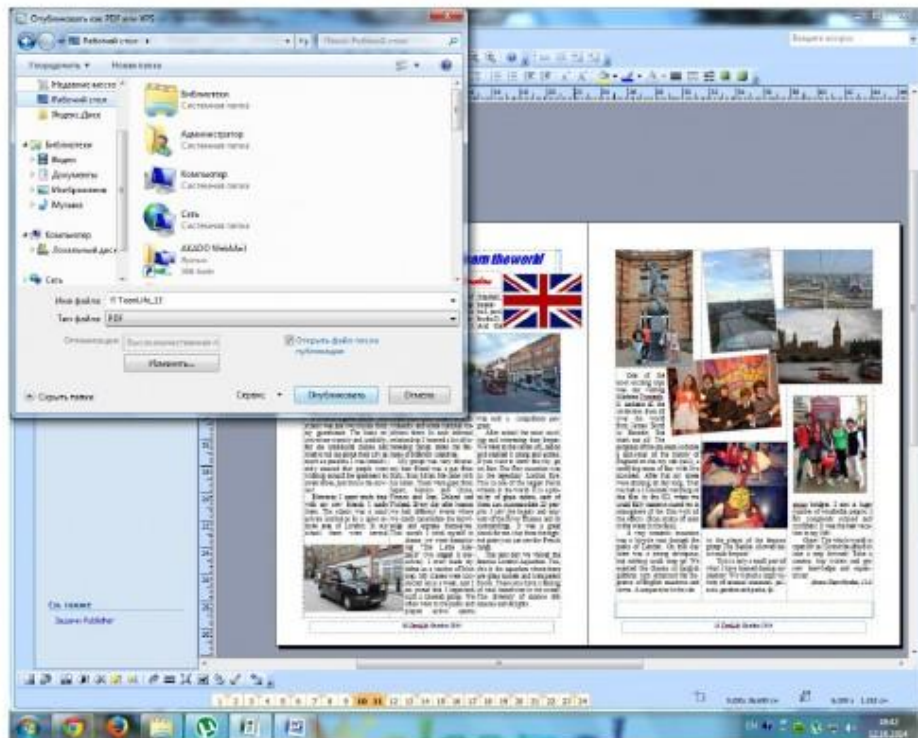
Опубликовать как PDF или XPS

Рабочий стол

Поиск: Рабочий стол

Упорядочить ▾ Новая папка

Недавние места
Рабочий стол
Яндекс.Диск

Библиотеки
Видео
Документы
Изображения
Музыка

Компьютер
Локальный диск

Сеть

Библиотеки
Системная папка

Администратор
Системная папка

Компьютер
Системная папка

Сеть
Системная папка

AKADO NineMe
Ярлык

Имя файла: TeenLife_13

Тип файла: PDF

Оптимизация: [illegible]

Открыть файл после публикации

Изменить...

Скрыть папки

Сервис ▾ Опубликовать Отмена

Введите вопрос

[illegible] from the world!

См. также
Задачи Publisher

1 2 3 4 5 6 7 8 9 10 11 12 13 14 15 16 17 18 19 20 21 22 23 24